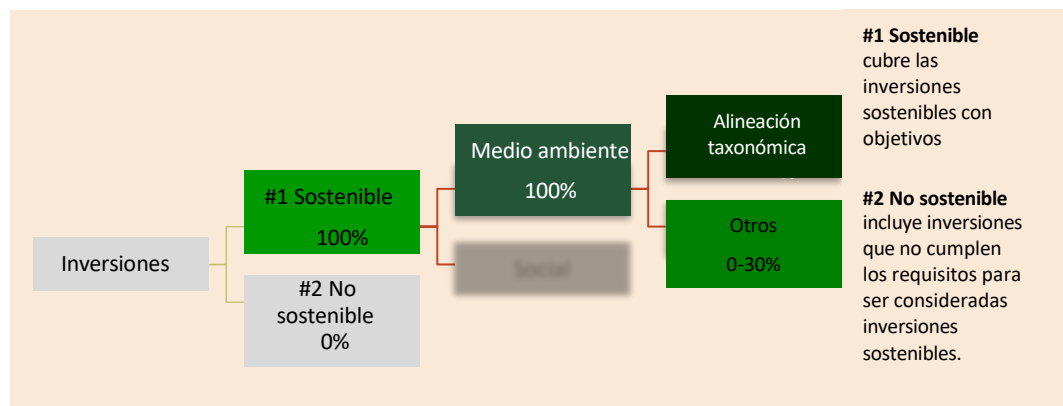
Inversiones

#1 Sostenible
100%

#2 No sostenible
0%

Medio ambiente
100%

Social

Alineación taxonómica

Otros
0-30%

**#1 Sostenible** cubre las inversiones sostenibles con objetivos

**#2 No sostenible** incluye inversiones que no cumplen los requisitos para ser consideradas inversiones sostenibles.